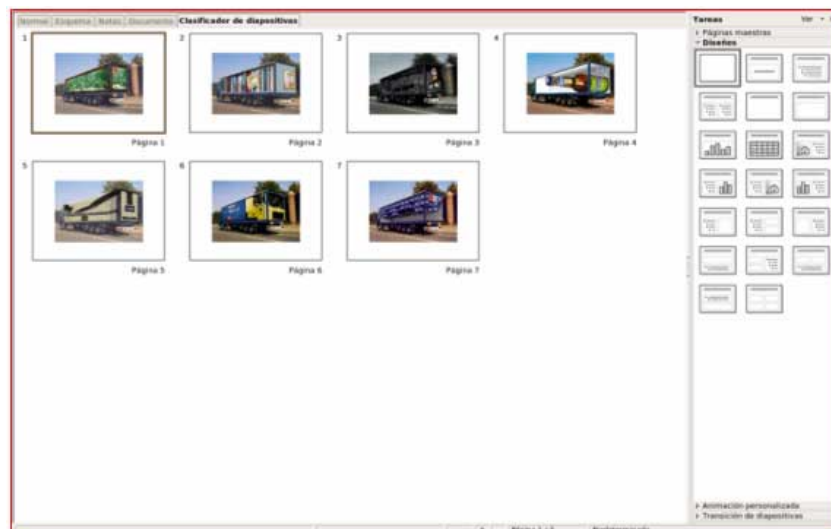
Normal | Esquema | Notas | Documento | Clasificador de diapositivas

1
Página 1
2
Página 2
3
Página 3
4
Página 4
5
Página 5
6
Página 6
7
Página 7

Tareas
Ver
Páginas maestras
Diseños

Animación personalizada
Transición de diapositivas